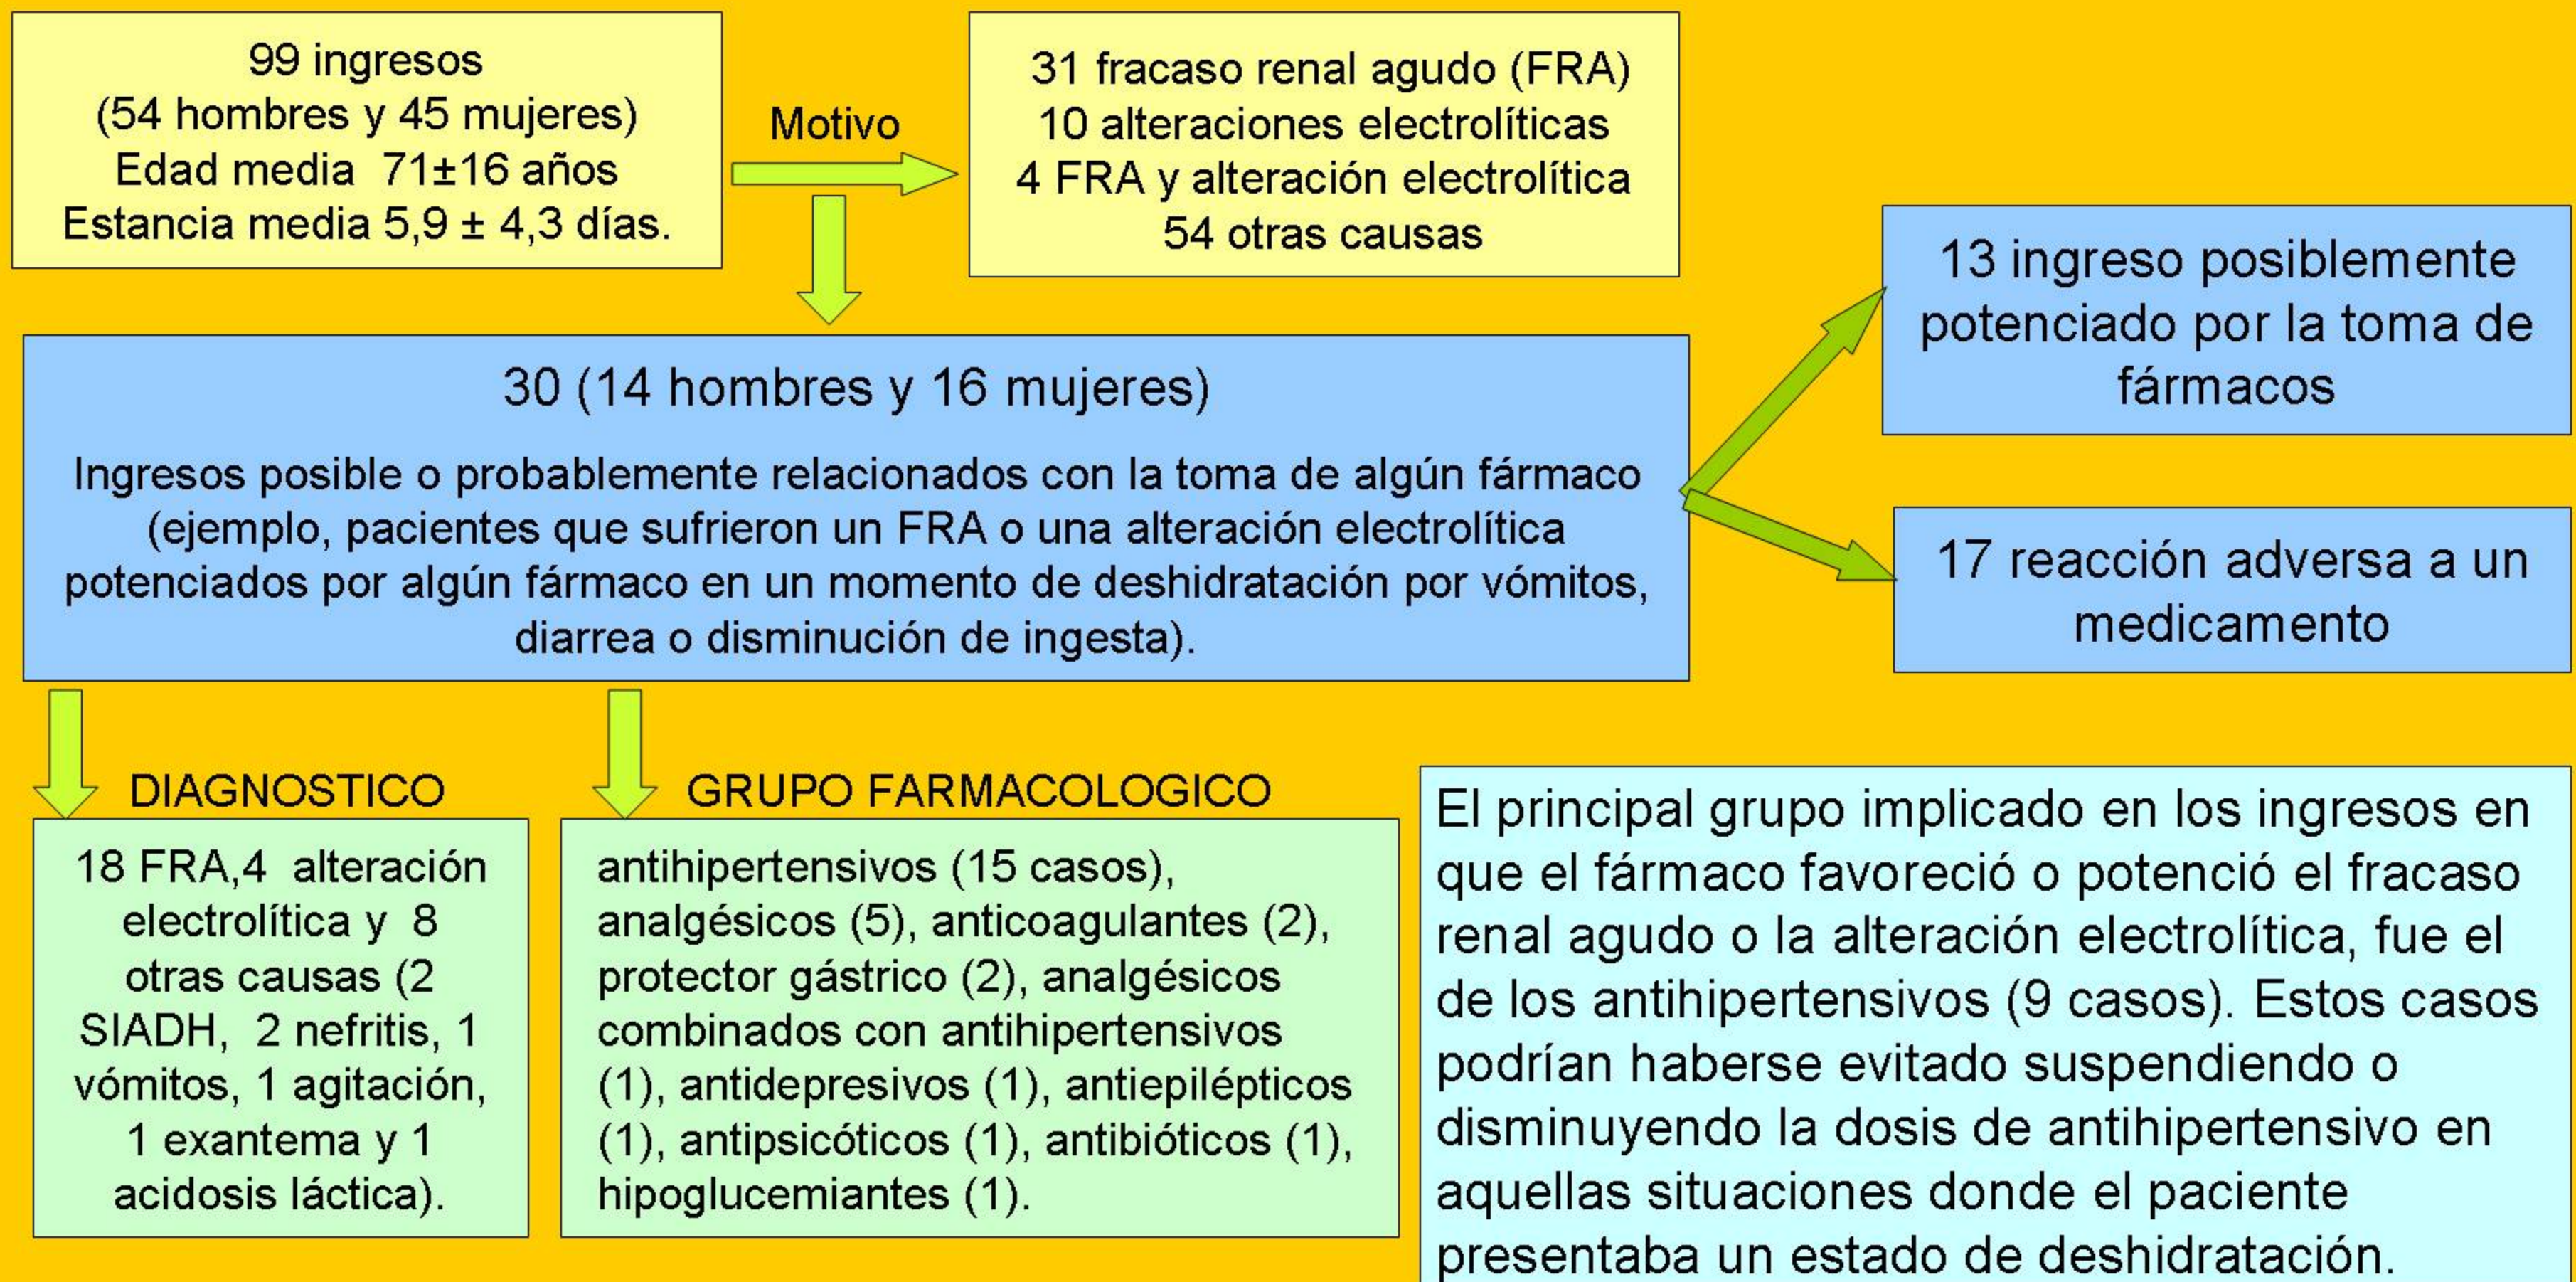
99 ingresos
(54 hombres y 45 mujeres)
Edad media 71±16 años
Estancia media 5,9 ± 4,3 días.

Motivo

31 fracaso renal agudo (FRA)
10 alteraciones electrolíticas
4 FRA y alteración electrolítica
54 otras causas

30 (14 hombres y 16 mujeres)

Ingresos posible o probablemente relacionados con la toma de algún fármaco (ejemplo, pacientes que sufrieron un FRA o una alteración electrolítica potenciados por algún fármaco en un momento de deshidratación por vómitos, diarrea o disminución de ingesta).

13 ingreso posiblemente potenciado por la toma de fármacos

17 reacción adversa a un medicamento

DIAGNOSTICO

18 FRA,4 alteración electrolítica y 8 otras causas (2 SIADH, 2 nefritis, 1 vómitos, 1 agitación, 1 exantema y 1 acidosis láctica).

GRUPO FARMACOLOGICO

antihipertensivos (15 casos), analgésicos (5), anticoagulantes (2), protector gástrico (2), analgésicos combinados con antihipertensivos (1), antidepresivos (1), antiepilépticos (1), antipsicóticos (1), antibióticos (1), hipoglucemiantes (1).

El principal grupo implicado en los ingresos en que el fármaco favoreció o potenció el fracaso renal agudo o la alteración electrolítica, fue el de los antihipertensivos (9 casos). Estos casos podrían haberse evitado suspendiendo o disminuyendo la dosis de antihipertensivo en aquellas situaciones donde el paciente presentaba un estado de deshidratación.